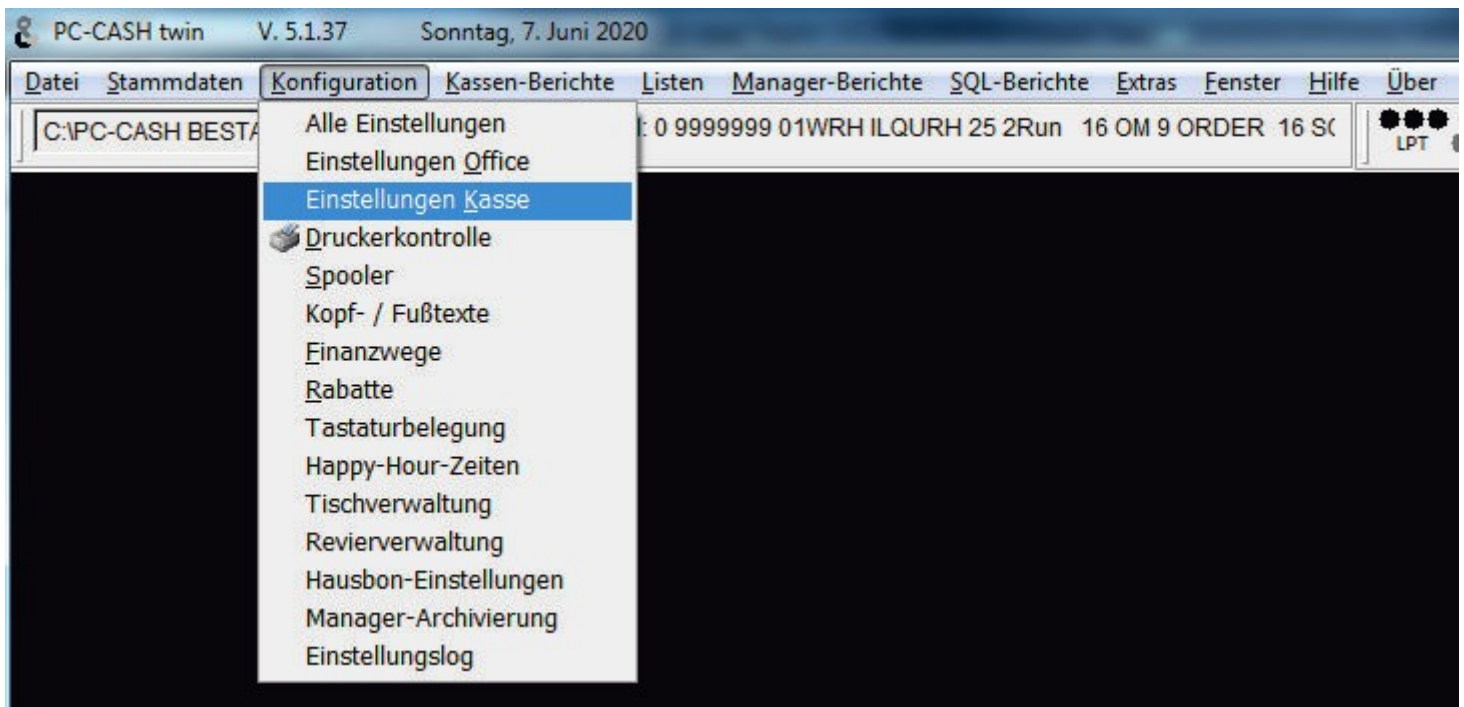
PC-CASH twin V. 5.1.37 Sonntag, 7. Juni 2020

Datei Stammdaten Konfiguration Kassen-Berichte Listen Manager-Berichte SQL-Berichte Extras Fenster Hilfe Über

C:\PC-CASH BESTA : 0 9999999 01WRH ILQURH 25 2Run 16 OM 9 ORDER 16 S(

LPT

Alle Einstellungen
Einstellungen Office
Einstellungen Kasse
Druckerkontrolle
Spooler
Kopf- / Fußtexte
Finanzwege
Rabatte
Tastaturbelegung
Happy-Hour-Zeiten
Tischverwaltung
Revierverwaltung
Hausbon-Einstellungen
Manager-Archivierung
Einstellungslog